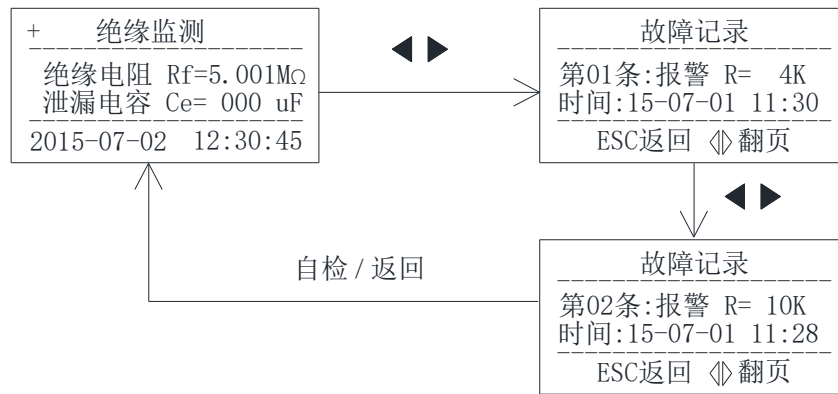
+ 绝缘监测

绝缘电阻 Rf=5.001MΩ
泄漏电容 Ce= 000 uF

2015-07-02 12:30:45

◀ ▶

故障记录

第01条:报警 R= 4K
时间:15-07-01 11:30

ESC返回 ◁▷翻页

◀ ▶

自检 / 返回

故障记录

第02条:报警 R= 10K
时间:15-07-01 11:28

ESC返回 ◁▷翻页